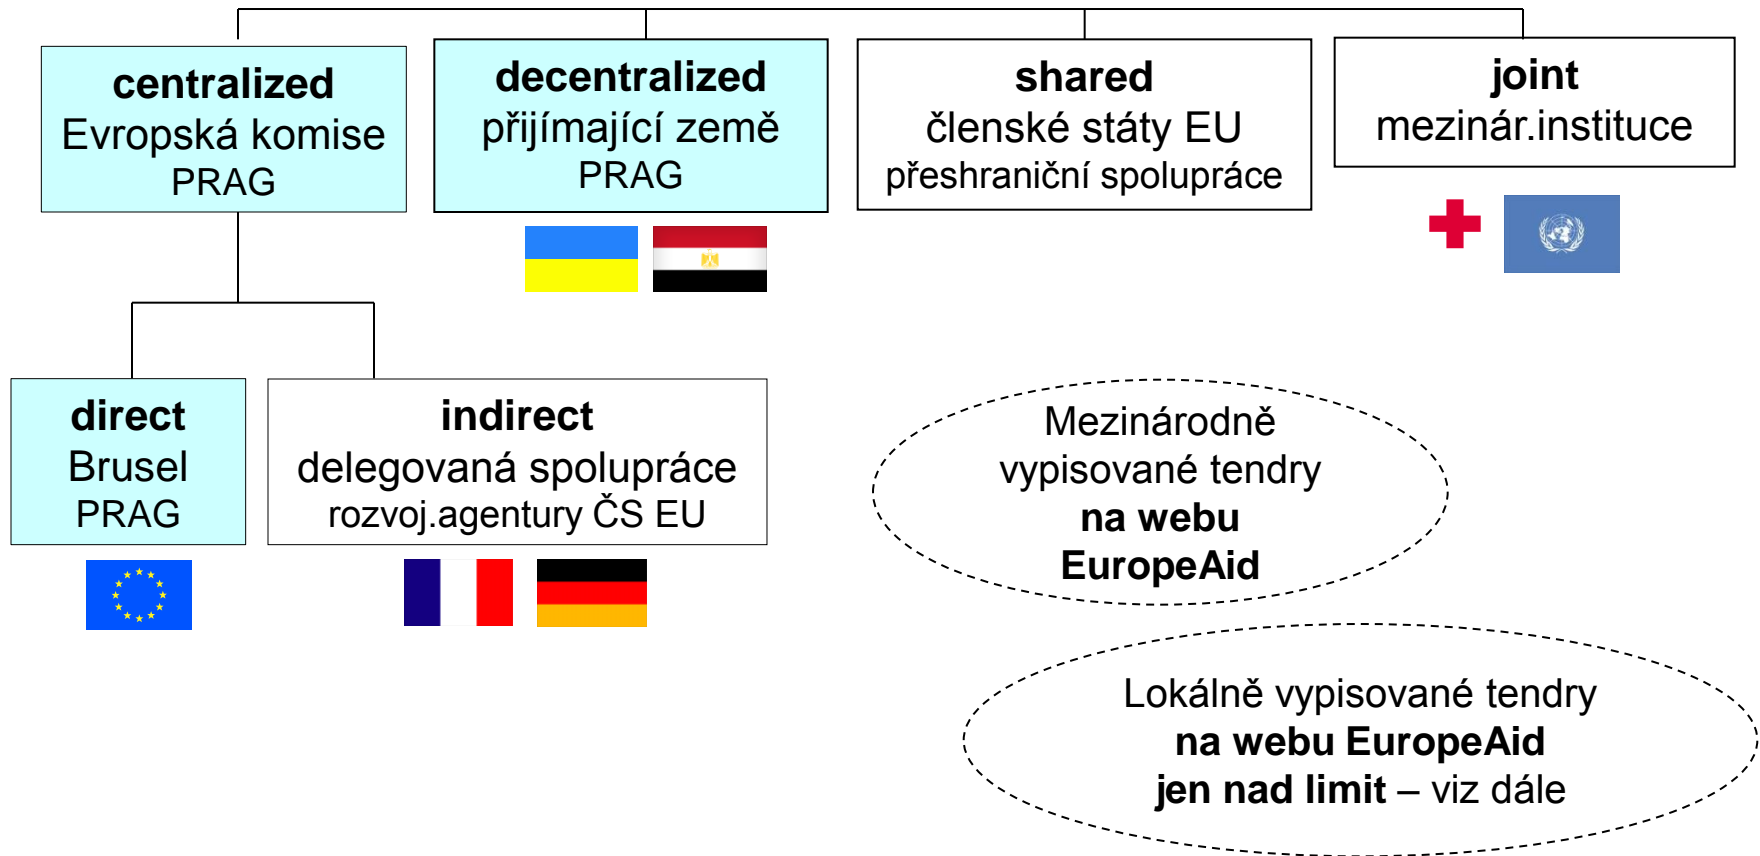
centralized
Evropská komise
PRAG

decentralized
přijímající země
PRAG

shared
členské státy EU
přeshraniční spolupráce

joint
mezinár.instituce

direct
Brusel
PRAG

indirect
delegovaná spolupráce
rozvoj.agentury ČS EU

Mezinárodně vypisované tendry **na webu EuropeAid**

Lokálně vypisované tendry **na webu EuropeAid** **jen nad limit** – viz dále